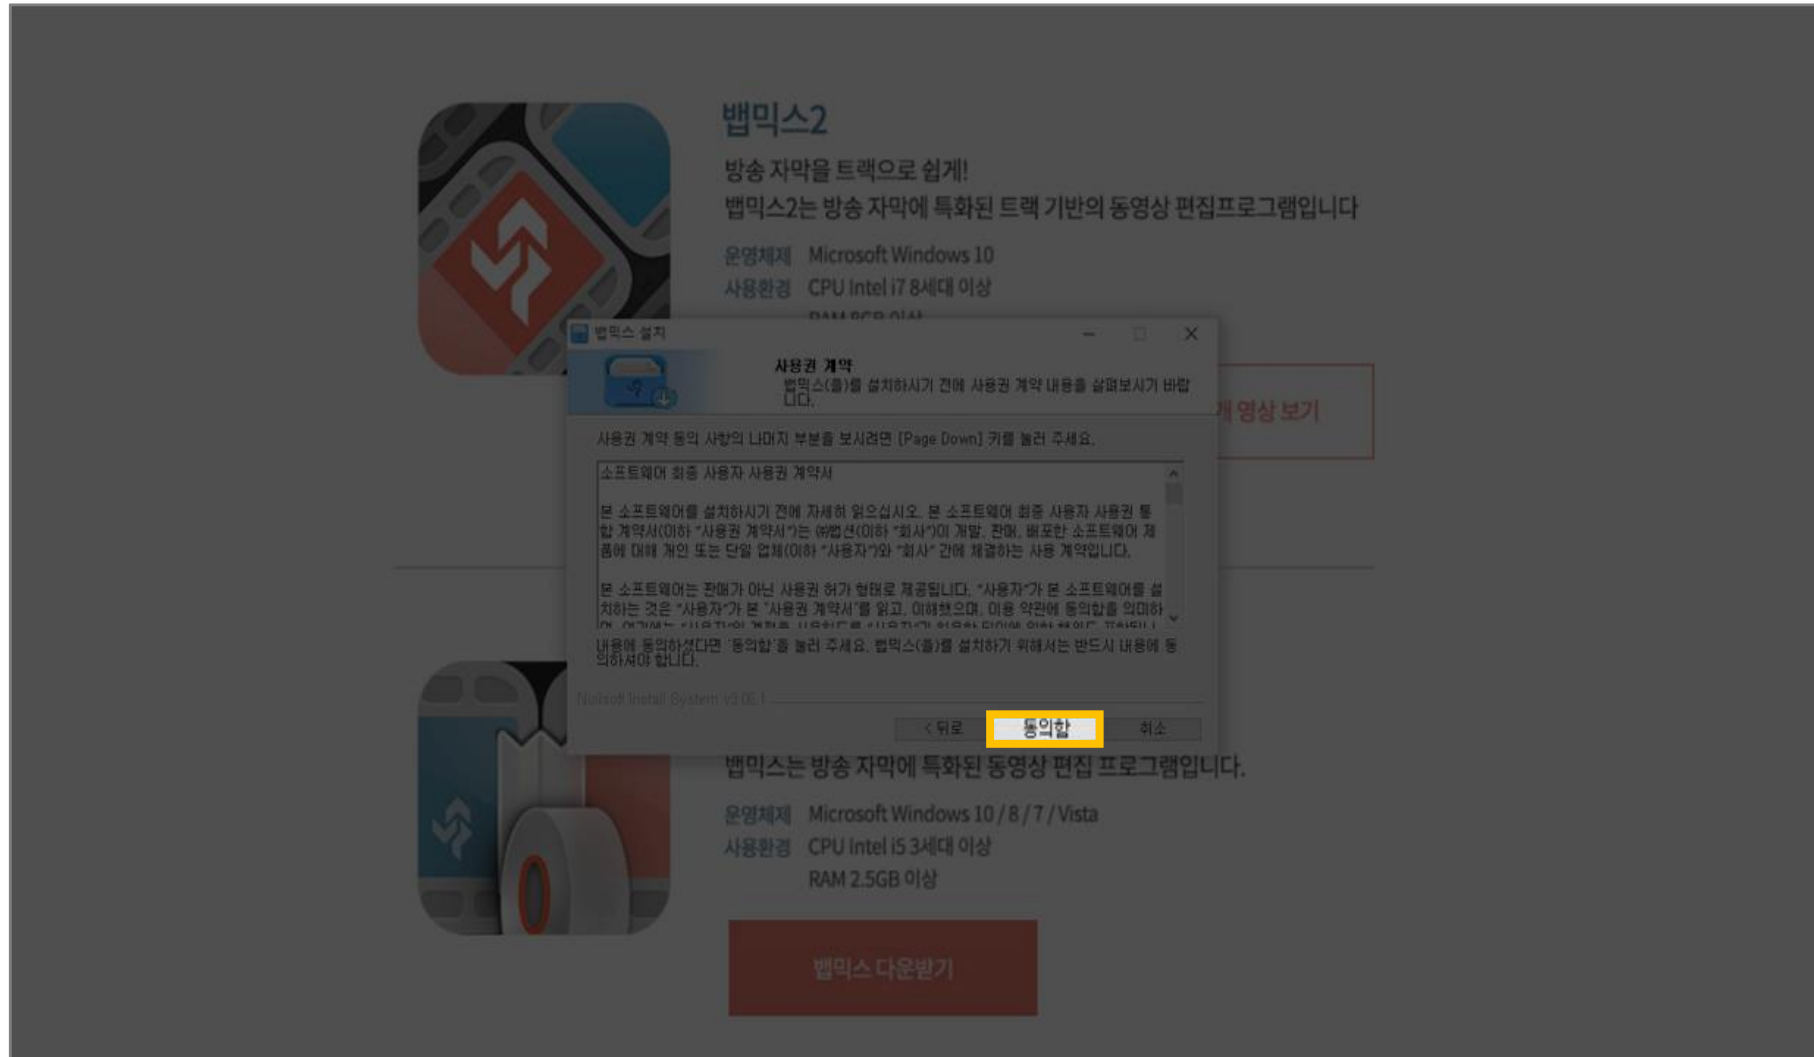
뱁믹스2

방송 자막을 트랙으로 쉽게!
뱁믹스2는 방송 자막에 특화된 트랙 기반의 동영상 편집프로그램입니다

운영체제 Microsoft Windows 10
사용환경 CPU Intel i7 8세대 이상
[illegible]

뱁믹스 설치

사용권 계약
뱁믹스(을)를 설치하시기 전에 사용권 계약 내용을 살펴보시기 바랍니다.

개 영상 보기

사용권 계약 동의 사항의 나머지 부분을 보시려면 [Page Down] 키를 눌러 주세요.

소프트웨어 최종 사용자 사용권 계약서

본 소프트웨어를 설치하시기 전에 자세히 읽으십시오. 본 소프트웨어 최종 사용자 사용권 통합 계약서(이하 "사용권 계약서")는 ㈜뱁션(이하 "회사")이 개발, 판매, 배포한 소프트웨어 제품에 대해 개인 또는 단일 업체(이하 "사용자")와 "회사" 간에 체결하는 사용 계약입니다.

본 소프트웨어는 판매가 아닌 사용권 허가 형태로 제공됩니다. "사용자"가 본 소프트웨어를 설치하는 것은 "사용자"가 본 "사용권 계약서"를 읽고, 이해했으며, 이용 약관에 동의함을 의미하며 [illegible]

내용에 동의하셨다면 '동의함'을 눌러 주세요. 뱁믹스(을)를 설치하기 위해서는 반드시 내용에 동의하셔야 합니다.

Nullsoft Install System v3.06.1

< 뒤로 동의함 취소

뱁믹스는 방송 자막에 특화된 동영상 편집 프로그램입니다.

운영체제 Microsoft Windows 10 / 8 / 7 / Vista
사용환경 CPU Intel i5 3세대 이상
RAM 2.5GB 이상

뱁믹스 다운받기